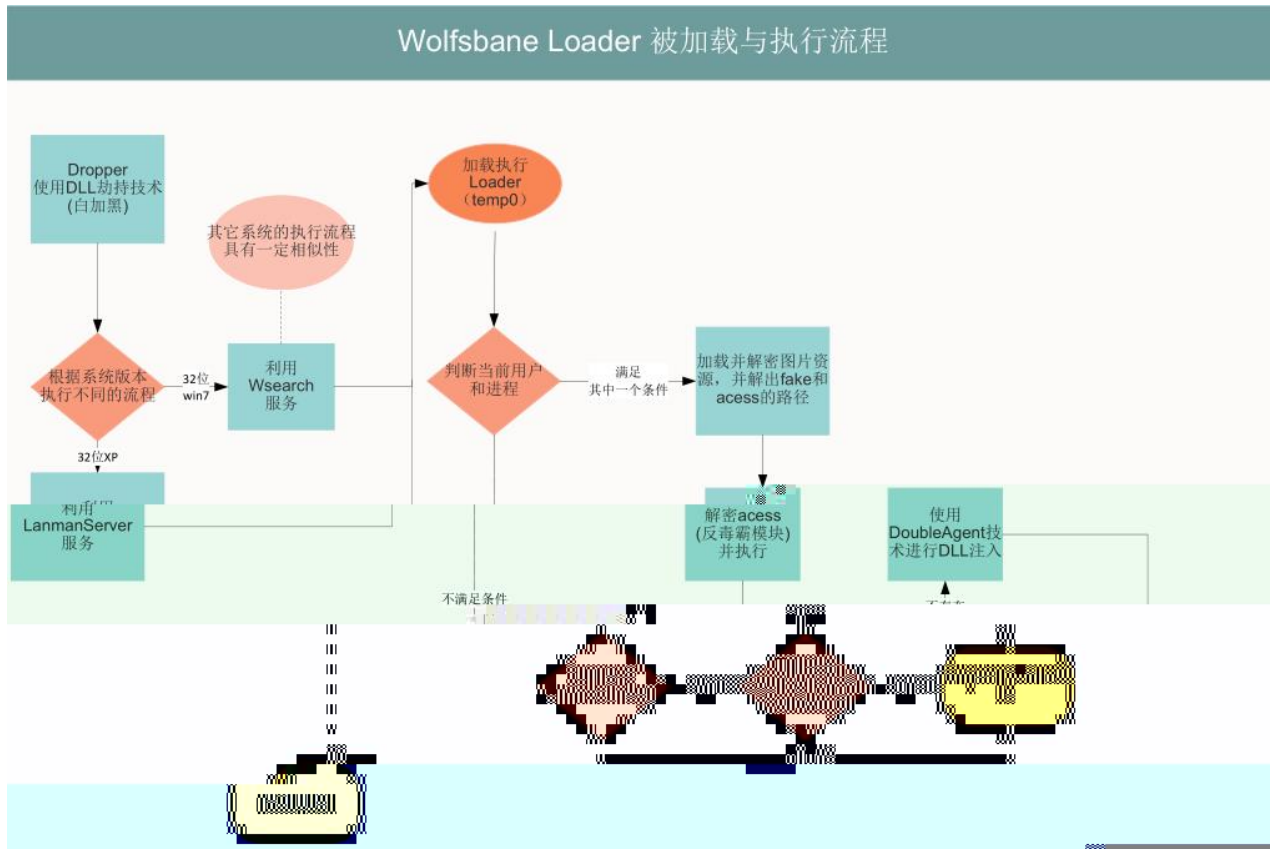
Wolfsbane Loader 被加载与执行流程

Dropper
使用DLL劫持技术
(白加黑)

其它系统的执行流程
具有一定相似性

加载执行
Loader
(temp0)

根据系统版本
执行不同的流程

32位
win7

利用
Wsearch
服务

判断当前用户
和进程

满足
其中一个条件

加载并解密图片资源，并解密出fake和acess的路径

32位XP

利用
LanmanServer
服务

解密acess
(反毒霸模块)
并执行

使用
DoubleAgent技术进行DLL注入

不满足条件

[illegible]